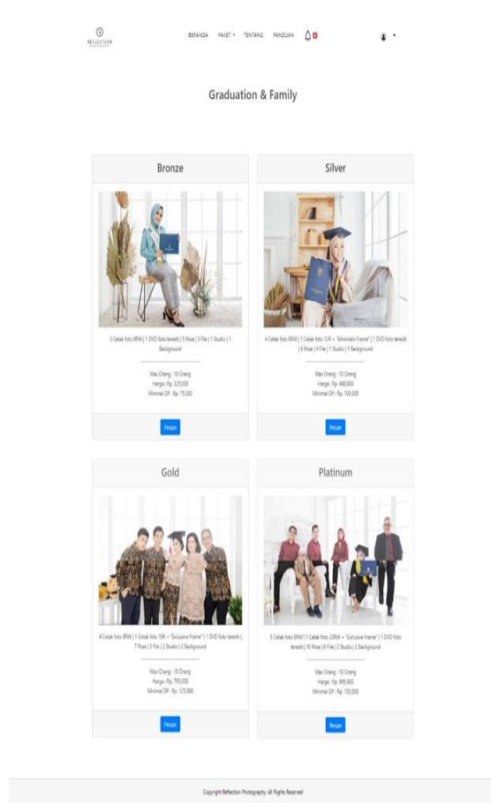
REFLECTION

BERANDA PAKET TENTANG PANDUAN 0

Graduation & Family

Bronze

3 Cetak foto 8RW | 1 DVD foto teredit | 5 Pose | 3 File | 1 Studio | 1 Background

Max Orang : 10 Orang
Harga : Rp. 325,000
Minimal DP : Rp. 75,000

Pesan

Silver

4 Cetak foto 8RW | 1 Cetak foto 12R + "Minimalis Frame" | 1 DVD foto teredit | 6 Pose | 4 File | 1 Studio | 1 Background

Max Orang : 10 Orang
Harga : Rp. 488,000
Minimal DP : Rp. 100,000

Pesan

Gold

4 Cetak foto 8RW | 1 Cetak foto 16R + "Exclusive Frame" | 1 DVD foto teredit | 7 Pose | 5 File | 2 Studio | 2 Background

Max Orang : 10 Orang
Harga : Rp. 795,000
Minimal DP : Rp. 125,000

Pesan

Platinum

5 Cetak foto 8RW | 1 Cetak foto 20RW + "Exclusive Frame" | 1 DVD foto teredit | 10 Pose | 8 File | 2 Studio | 2 Background

Max Orang : 10 Orang
Harga : Rp. 995,000
Minimal DP : Rp. 150,000

Pesan

Copyright Reflection Photography. All Rights Reserved